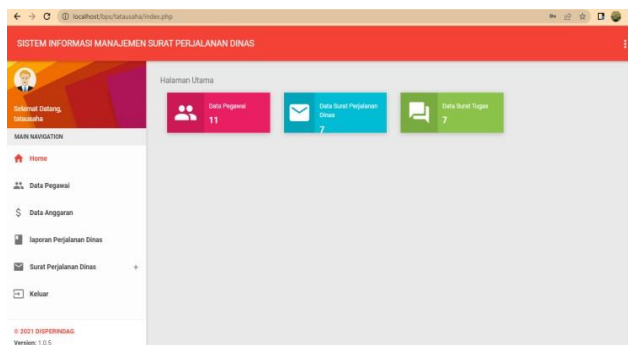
localhost/bps/tatausaha/index.php

SISTEM INFORMASI MANAJEMEN SURAT PERJALANAN DINAS

Selamat Datang, tatausaha

MAIN NAVIGATION

Home

Data Pegawai

Data Anggaran

laporan Perjalanan Dinas

Surat Perjalanan Dinas

Keluar

© 2021 DISPERINDAG
Version: 1.0.5

Halaman Utama

Data Pegawai
11

Data Surat Perjalanan Dinas
7

Data Surat Tugas
7